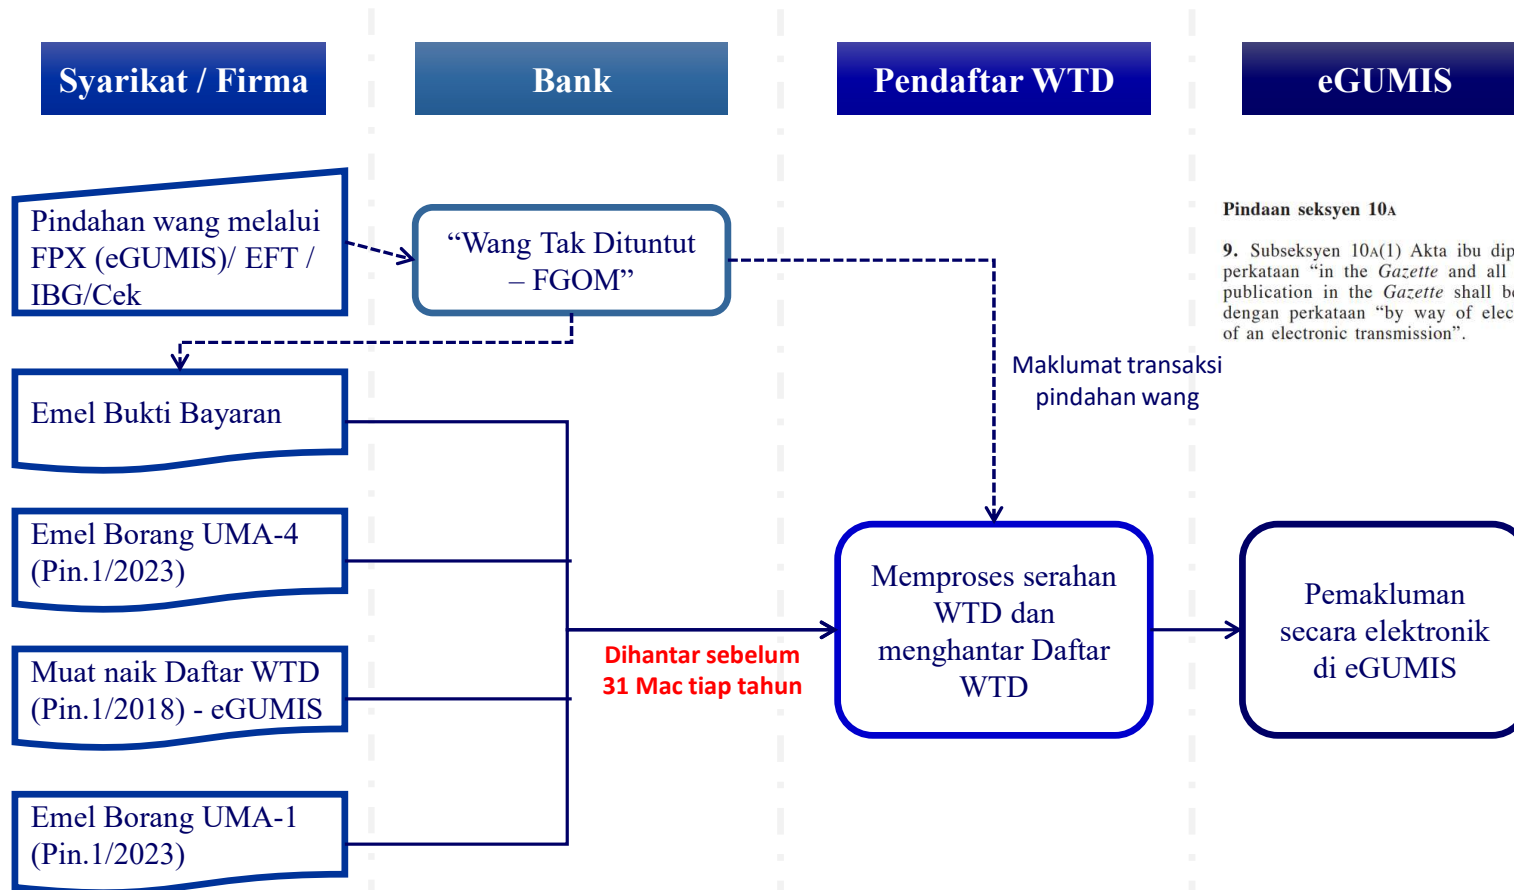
Syarikat / Firma

Bank

Pendaftar WTD

eGUMIS

Pindahan wang melalui FPX (eGUMIS)/ EFT / IBG/Cek

“Wang Tak Dituntut – FGOM”

Pindaan seksyen 10A

9. Subseksyen 10A(1) Akta ibu dip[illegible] perkataan “in the Gazette and all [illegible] publication in the Gazette shall b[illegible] dengan perkataan “by way of elec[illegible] of an electronic transmission”.

Maklumat transaksi pindahan wang

Emel Bukti Bayaran

Emel Borang UMA-4 (Pin.1/2023)

Muat naik Daftar WTD (Pin.1/2018) - eGUMIS

Emel Borang UMA-1 (Pin.1/2023)

Dihantar sebelum 31 Mac tiap tahun

Memproses serahan WTD dan menghantar Daftar WTD

Pemakluman secara elektronik di eGUMIS